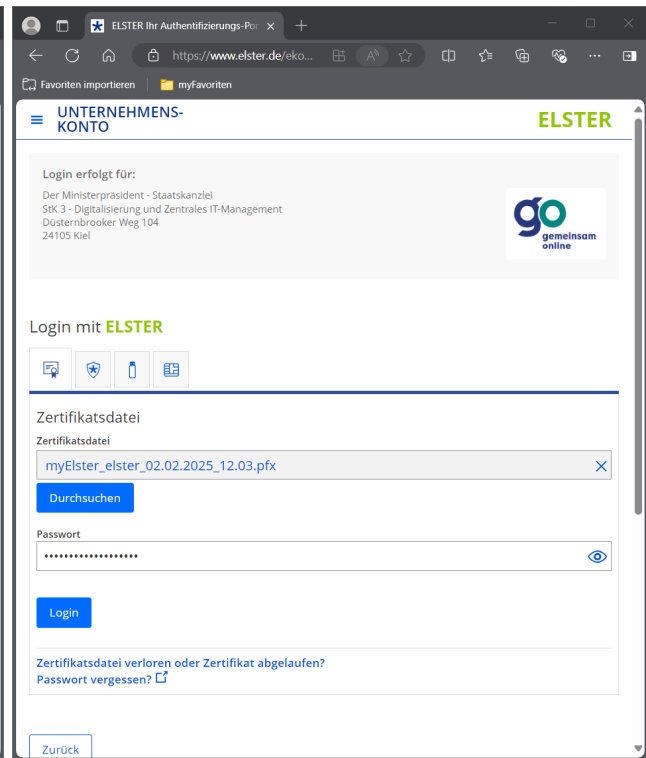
ELSTER Ihr Authentifizierungs-Por

https://www.elster.de/eko...

Favoriten importieren | myFavoriten

UNTERNEHMENS-KONTO

ELSTER

Login erfolgt für:

Der Ministerpräsident - Staatskanzlei
StK 3 - Digitalisierung und Zentrales IT-Management
Düsternbrooker Weg 104
24105 Kiel

go gemeinsam online

Login mit ELSTER

Zertifikatsdatei

Zertifikatsdatei

myElster_elster_02.02.2025_12.03.pfx

Durchsuchen

Passwort

••••••••••••••••••

Login

Zertifikatsdatei verloren oder Zertifikat abgelaufen?
Passwort vergessen?

Zurück